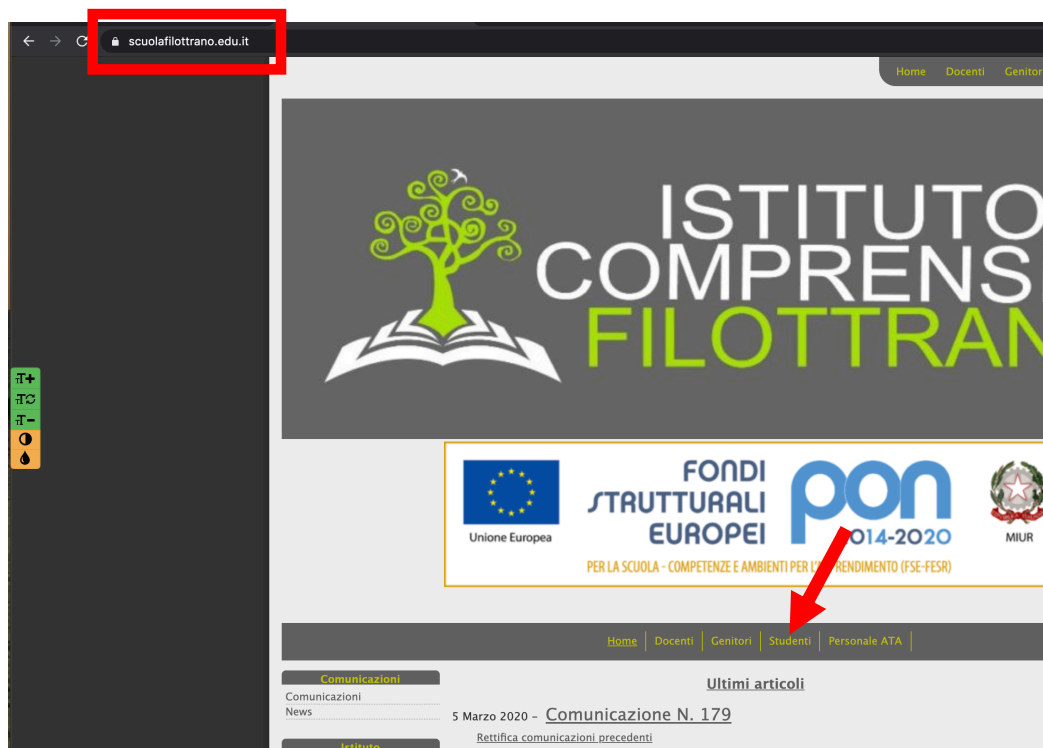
scuolafilottrano.edu.it

Home Docenti Genitor

ISTITUTO
COMPRENS
FILOTTRAN

Unione Europea
FONDI STRUTTURALI EUROPEI
pon 2014-2020
MIUR
PER LA SCUOLA - COMPETENZE E AMBIENTI PER L'APPRENDIMENTO (FSE-FESR)

Home | Docenti | Genitori | Studenti | Personale ATA

Comunicazioni
Comunicazioni
News

Istituto

Ultimi articoli

5 Marzo 2020 - Comunicazione N. 179
Rettifica comunicazioni precedenti